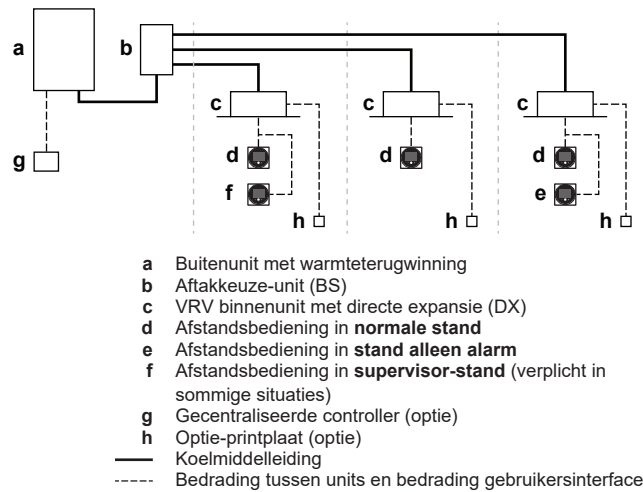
a
b
c
c
c
d
d
d
f
e
g
h
h
h

**a** Buitenunit met warmteterugwinning
**b** Aftakkeuze-unit (BS)
**c** VRV binnenunit met directe expansie (DX)
**d** Afstandsbediening in **normale stand**
**e** Afstandsbediening in **stand alleen alarm**
**f** Afstandsbediening in **supervisor-stand** (verplicht in sommige situaties)
**g** Gecentraliseerde controller (optie)
**h** Optie-printplaat (optie)
Koelmiddelleiding
Bedrading tussen units en bedrading gebruikersinterface